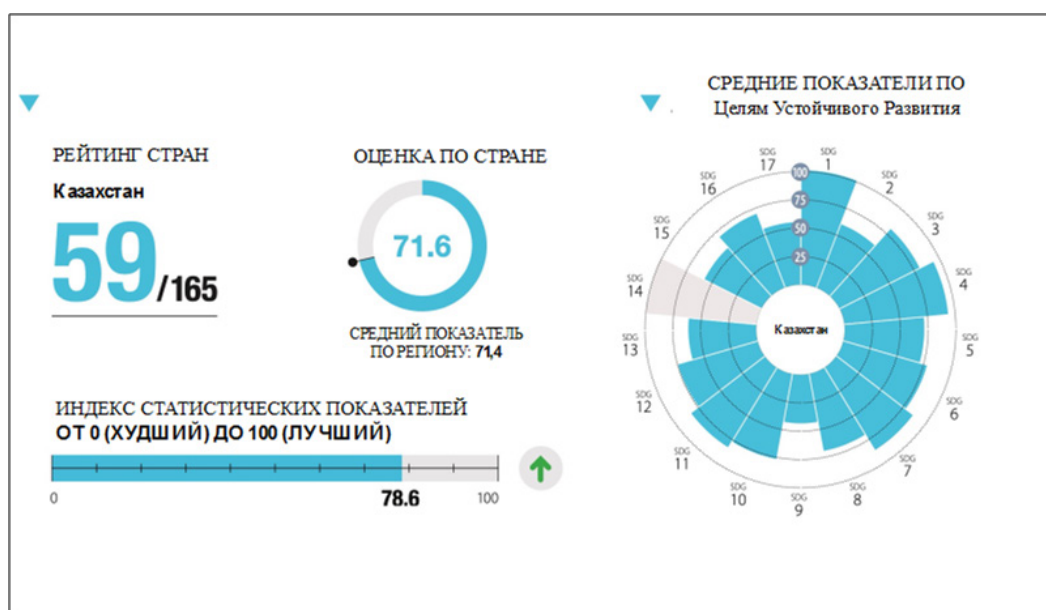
РЕЙТИНГ СТРАН

Казахстан

59/165

ОЦЕНКА ПО СТРАНЕ

71.6

СРЕДНИЙ ПОКАЗАТЕЛЬ ПО РЕГИОНУ: 71,4

ИНДЕКС СТАТИСТИЧЕСКИХ ПОКАЗАТЕЛЕЙ
ОТ 0 (ХУДШИЙ) ДО 100 (ЛУЧШИЙ)

0
78.6
100

СРЕДНИЕ ПОКАЗАТЕЛИ ПО
Целям Устойчивого Развития

SDG 1
SDG 2
SDG 3
SDG 4
SDG 5
SDG 6
SDG 7
SDG 8
SDG 9
SDG 10
SDG 11
SDG 12
SDG 13
SDG 14
SDG 15
SDG 16
SDG 17

100
75
50
25

Казахстан